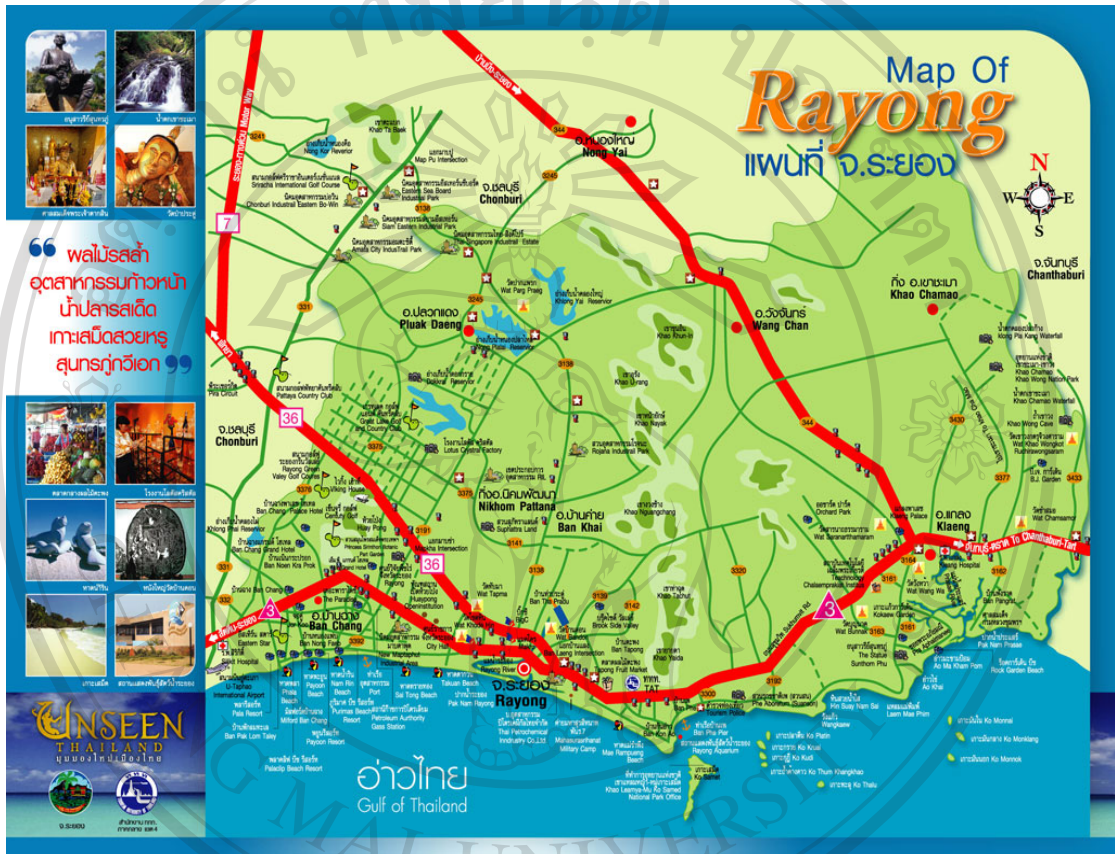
Map Of
Rayong
แผนที่ จ.ระยอง

N
W
E
S

" ผลไม้รสล้ำ
อุตสาหกรรมก้าวหน้า
น้ำปลารสเด็ด
เกาะเสม็ดสวยหรู
สุนทรภู่กวีเอก "

UNSEEN
THAILAND

จ.ระยอง

อ.หนองใหญ่
Nong Yai

จ.ชลบุรี
Chonburi

อ.ปลวกแดง
Pluak Daeng

อ.วังจันทร์
Wang Chan

กิ่ง อ.เขาชะเมา
Khao Chamao

จ.จันทบุรี
Chanthaburi

จ.ชลบุรี
Chonburi

กิ่งอ.นิคมพัฒนา
Nikhom Pattana

อ.บ้านค่าย
Ban Khai

อ.แกลง
Klaeng

อ.บ้านฉาง
Ban Chang

จ.ระยอง
Rayong

อ่าวไทย
Gulf of Thailand

To Chanthaburi-Trat

7
36
36
3
3

344
3245
3138
3191
3143
3375
3376
3141
3139
3142
3320
3377
3433
3430
3161
3162
3163
3192
3309
331
332
3241
3191

Khao Ta Baek
Nong Kor Reservoir
Sriracha International Golf Course
Chonburi Industrial Eastern Bo-Win
Map Pu Intersection
Eastern Sea Board Industrial Park
Siam Eastern Industrial Park
Amata City Industrial Park
Singapore Industrial Estate
Khlong Yai Reservoir
Pluak Daeng Reservoir
Dokkrai Reservoir
Pattaya Country Club
Pila Circuit
Great Lake Golf & Country Club
Lotus Crystal Factory
Rojana Industrial Park
Supreme Land
Rayong Green Valley Golf Course
Ban Chang Palace Hotel
Khlong Yai Reservoir
Ban Chang Grand Hotel
Ban Noen Kra Park
Eastern Star
Ban Nong Fab
Ban Pak Nam Taley
Pala Resort
U-Taphao International Airport
Milford Ban Chang
Paladip Beach Resort
Payoon Resort
Phala Beach
Payoon Beach
Nam Rin Beach
Purimas Beach Resort
Sai Tong Beach
Takuan Beach
Pak Nam Beach
Petroleum Authority Gass Station
Map Ta Phut Industrial Area
City Hall
Thai Petrochemical Industry Co.,Ltd
Ban Laeng Intersection
Mahasarakham Military Camp
Tapong Fruit Market
Mae Rampueng Beach
Ban Kon Ao
Ban Phe Pier
Rayong Aquarium
Khao Leamya-Mu Ko Samed National Park Office
Ko Samet
Ko Platin
Ko Kruai
Ko Kudi
Ko Thum Khangkhao
Ko Thalu
Ko Monnai
Ko Monklang
Ko Mannok
Ao Khai
Laem Mae Phim
Hin Suay Nam Sai
Wangkaew
Rock Garden Beach
Pak Nam Prasae
The Statue Sunthorn Phu
Wat Bunnak
Wat Wang Wa
Klaeng Hospital
Kasem Palace
Wat Saranarthamaram
Orchard Park
Chalermprakiat Technology Institute
Kokaew Garden
Wat Chamsamor
Khao Wong Kuhasawan Waterfall
Khao Wong Cave
Kong Pla Kong Waterfall
Khao Chamao Khao Wong Nation Park
Khao Chamao Waterfall
Brook Side Valley
Ban Tapong
Khao Yaida
Khao Ta Chut
Wat Tapma
Ban Thai Pra
Wat Khok Yai
Khao Nuayangchang
Khao Kho Hun
Khao Chompoo
Khao Lung
Khao Sung
Khao Nayak
Khao Kho Nam
Sukhumvit Rd.
Motor Way
TAT